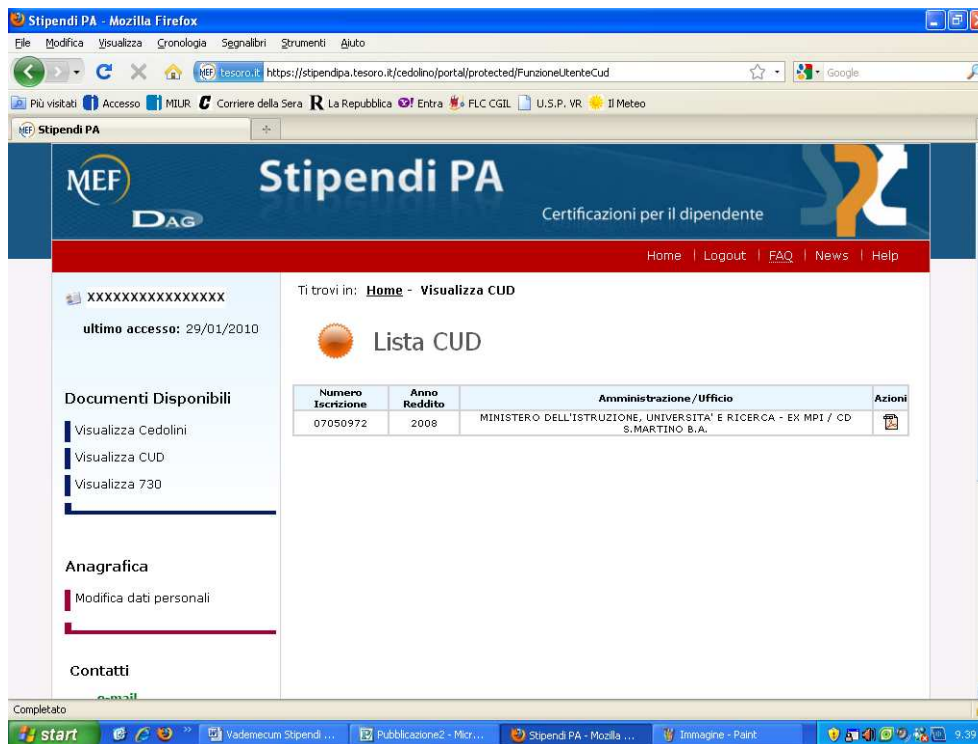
Stipendi PA - Mozilla Firefox

File Modifica Visualizza Cronologia Segnalibri Strumenti Aiuto

tesoro.it https://stipendipa.tesoro.it/cedolino/portal/protected/FunzioneUtenteCud

Google

Più visitati Accesso MIUR Corriere della Sera La Repubblica Entra FLC CGIL U.S.P. VR Il Meteo

Stipendi PA

MEF DAG

Stipendi PA

Certificazioni per il dipendente

Home | Logout | FAQ | News | Help

XXXXXXXXXXXXXXX

ultimo accesso: 29/01/2010

Documenti Disponibili

Visualizza Cedolini

Visualizza CUD

Visualizza 730

Anagrafica

Modifica dati personali

Contatti

e-mail

Ti trovi in: Home - Visualizza CUD

Lista CUD

| Numero Iscrizione | Anno Reddito | Amministrazione/Ufficio | Azioni |
|---|---|---|---|
| 07050972 | 2008 | MINISTERO DELL'ISTRUZIONE, UNIVERSITA' E RICERCA - EX MPI / CD S.MARTINO B.A. | |

Completato

start

Vademecum Stipendi ...

Pubblicazione2 - Micr...

Stipendi PA - Mozilla ...

Immagine - Paint

9.39